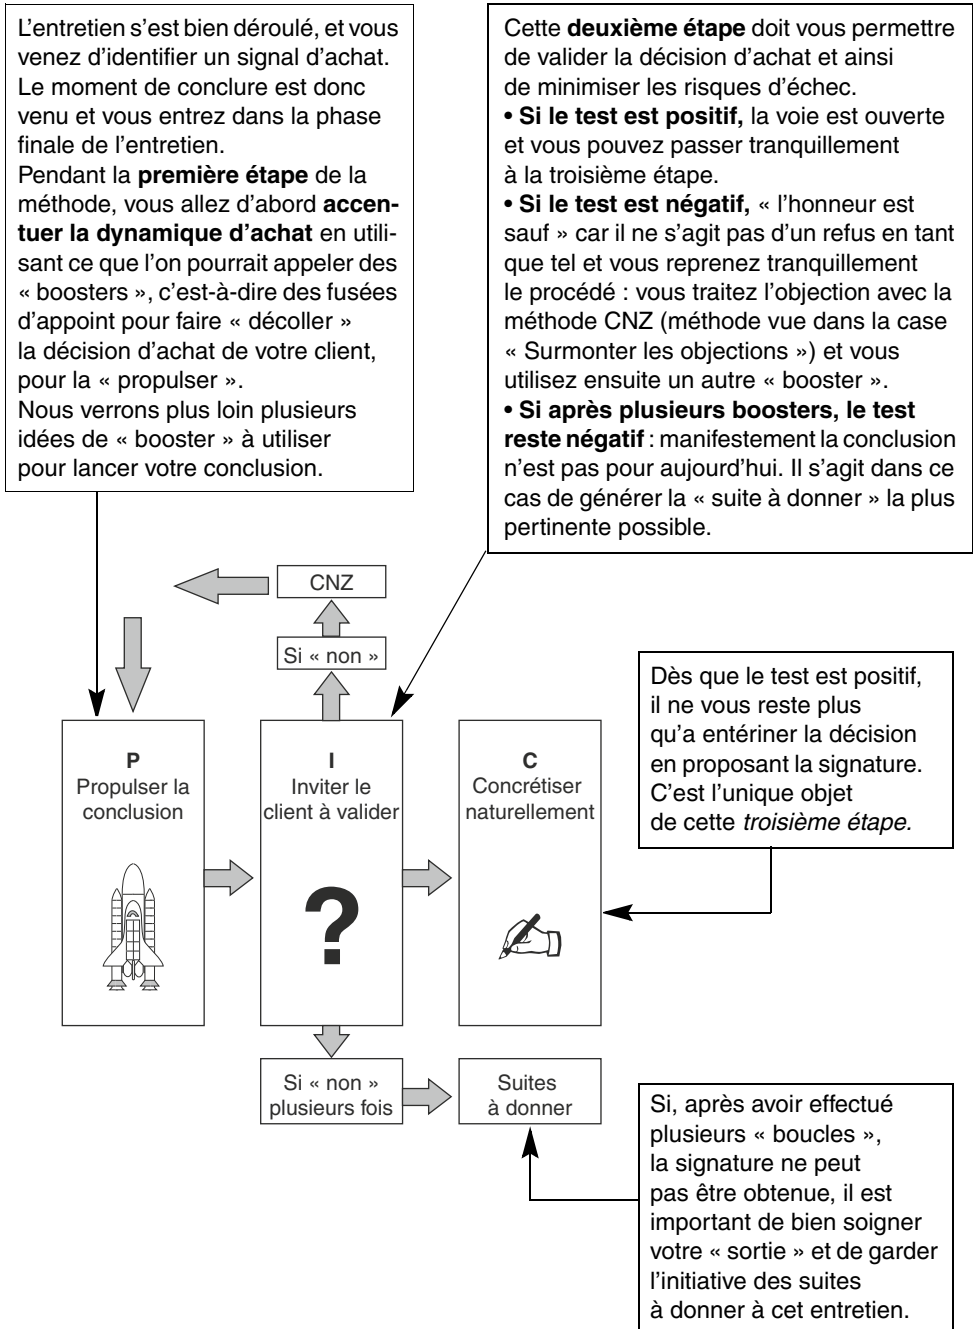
L'entretien s'est bien déroulé, et vous venez d'identifier un signal d'achat. Le moment de conclure est donc venu et vous entrez dans la phase finale de l'entretien.
Pendant la **première étape** de la méthode, vous allez d'abord **accentuer la dynamique d'achat** en utilisant ce que l'on pourrait appeler des « boosters », c'est-à-dire des fusées d'appoint pour faire « décoller » la décision d'achat de votre client, pour la « propulser ».
Nous verrons plus loin plusieurs idées de « booster » à utiliser pour lancer votre conclusion.

Cette **deuxième étape** doit vous permettre de valider la décision d'achat et ainsi de minimiser les risques d'échec.
• **Si le test est positif,** la voie est ouverte et vous pouvez passer tranquillement à la troisième étape.
• **Si le test est négatif,** « l'honneur est sauf » car il ne s'agit pas d'un refus en tant que tel et vous reprenez tranquillement le procédé : vous traitez l'objection avec la méthode CNZ (méthode vue dans la case « Surmonter les objections ») et vous utilisez ensuite un autre « booster ».
• **Si après plusieurs boosters, le test reste négatif** : manifestement la conclusion n'est pas pour aujourd'hui. Il s'agit dans ce cas de générer la « suite à donner » la plus pertinente possible.

CNZ

Si « non »

Dès que le test est positif, il ne vous reste plus qu'a entériner la décision en proposant la signature. C'est l'unique objet de cette *troisième étape.*

**P**
Propulser la conclusion

**I**
Inviter le client à valider

?

**C**
Concrétiser naturellement

Si « non » plusieurs fois

Suites à donner

Si, après avoir effectué plusieurs « boucles », la signature ne peut pas être obtenue, il est important de bien soigner votre « sortie » et de garder l'initiative des suites à donner à cet entretien.